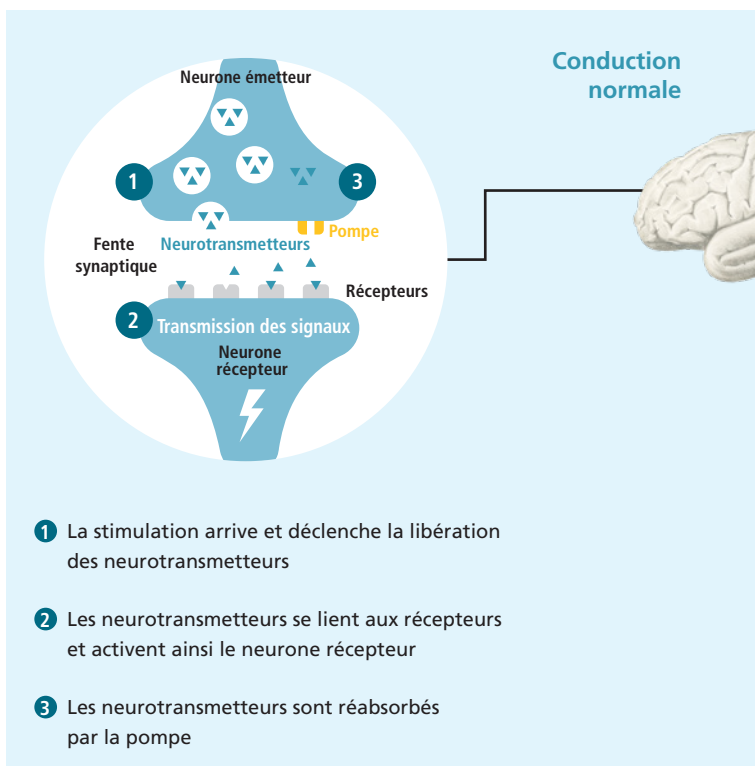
Conduction normale

Neurone émetteur

1

3

Fente synaptique

Neurotransmetteurs

Pompe

Récepteurs

2 Transmission des signaux

Neurone récepteur

1 La stimulation arrive et déclenche la libération des neurotransmetteurs

2 Les neurotransmetteurs se lient aux récepteurs et activent ainsi le neurone récepteur

3 Les neurotransmetteurs sont réabsorbés par la pompe